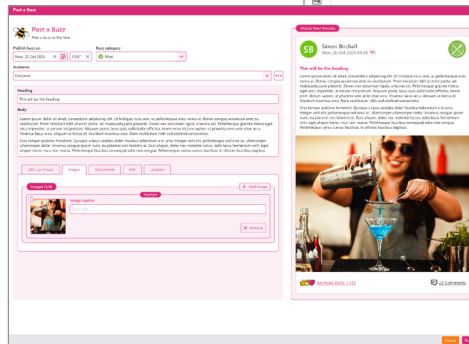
Post a Buzz

Post a Buzz
Post a buzz to the hive.

Publish buzz on
Mon, 20 Oct 2025
13:07

Buzz category
Meal

Audience
Everyone

Heading
This will be the heading

Body
Lorem ipsum dolor sit amet, consectetur adipiscing elit. Ut tristique, risus sem, ac pellentesque eros varius ac. Donec congue accumsan ante eu vestibulum. Proin tincidunt nibh id orem porta, vel malesuada justo placerat. Donec non accumsan ligula, a lacinia elit. Pellentesque gravida metus eget arcu imperdiet, ut rutrum est pulvinar. Aliquam porta, lacus quis sollicitudin efficitur, lorem enim dictum sapien, at pharetra sem ante vitae arcu. Vivamus lacus arcu, aliquam et lectus et, tincidunt maximus eros. Nam sollicitudin nibh sed eleifend consectetur.

Duis tempor pulvinar hendrerit. Quisque a lacus sodales dolor faucibus bibendum a et urna. Integer vehicula pellentesque sed velit ac, ullamcorper ullamcorper dolor. Vivamus congue ipsum nunc, eu placerat orci lobortis et. Duis aliquam dolor nec molestie luctus, odio lacus fermentum velit, eget aliquet tortor risus non massa. Pellentesque facilisis consequat odio non congue. Pellentesque varius varius cursus faucibus. In ultrices faucibus dapibus.

URL Link Details | Images | Documents | Poll | Location

Images (1/4)
Add Image
Image caption
Image caption
Remove

Mobile Post Preview

SB
Simon Birchall
Mon, 20 Oct 2025 13:07

This will be the heading

Lorem ipsum dolor sit amet, consectetur adipiscing elit. Ut tristique, risus sem, ac pellentesque eros varius ac. Donec congue accumsan ante eu vestibulum. Proin tincidunt nibh id orem porta, vel malesuada justo placerat. Donec non accumsan ligula, a lacinia elit. Pellentesque gravida metus eget arcu imperdiet, ut rutrum est pulvinar. Aliquam porta, lacus quis sollicitudin efficitur, lorem enim dictum sapien, at pharetra sem ante vitae arcu. Vivamus lacus arcu, aliquam et lectus et, tincidunt maximus eros. Nam sollicitudin nibh sed eleifend consectetur.

Duis tempor pulvinar hendrerit. Quisque a lacus sodales dolor faucibus bibendum a et urna. Integer vehicula pellentesque sed velit ac, ullamcorper ullamcorper dolor. Vivamus congue ipsum nunc, eu placerat orci lobortis et. Duis aliquam dolor nec molestie luctus, odio lacus fermentum velit, eget aliquet tortor risus non massa. Pellentesque facilisis consequat odio non congue. Pellentesque varius varius cursus faucibus. In ultrices faucibus dapibus.

You, Nicola, Hanny and +23
12 Comments

Cancel
Post